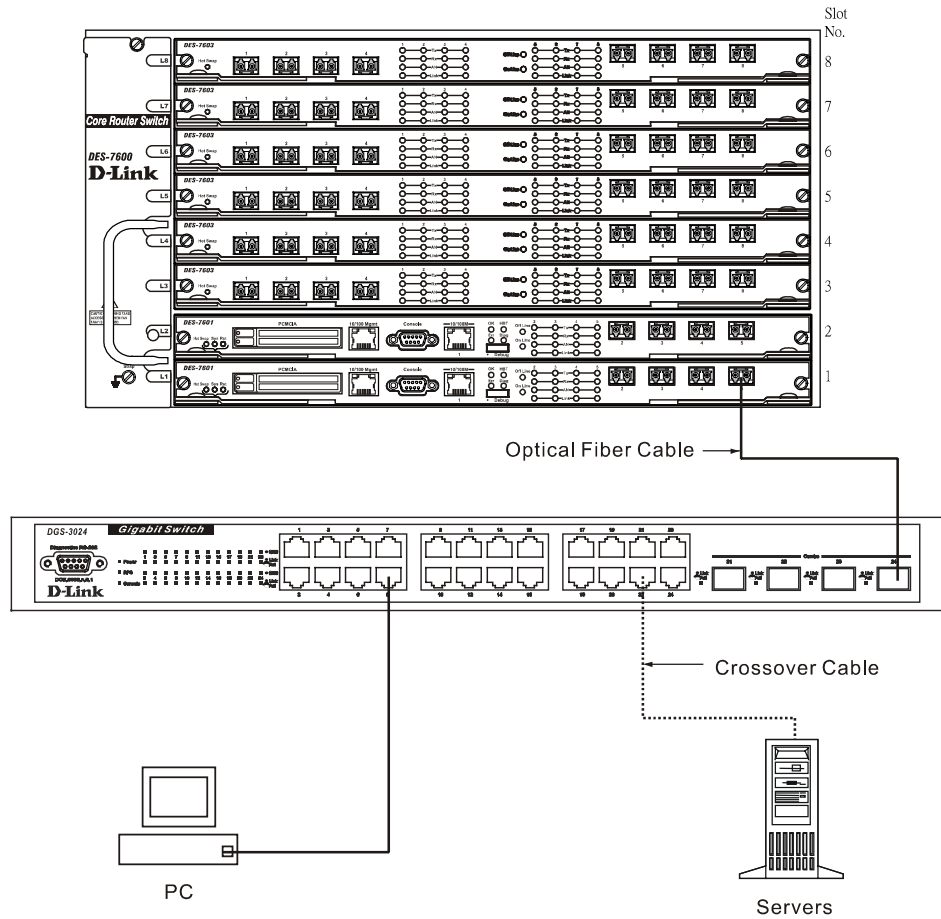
Slot No.

8
7
6
5
4
3
2
1

L8
L7
L6
L5
L4
L3
L2
L1

DES-7603
DES-7603
DES-7603
DES-7603
DES-7603
DES-7603
DES-7601
DES-7601

Hot Swap

Core Router Switch
DES-7600
D-Link

PCMCIA
10/100 Mgmt
Console
10/100M
Debug

Optical Fiber Cable

DGS-3024
Gigabit Switch
D-Link

Power
Console

Combo

Crossover Cable

PC

Servers